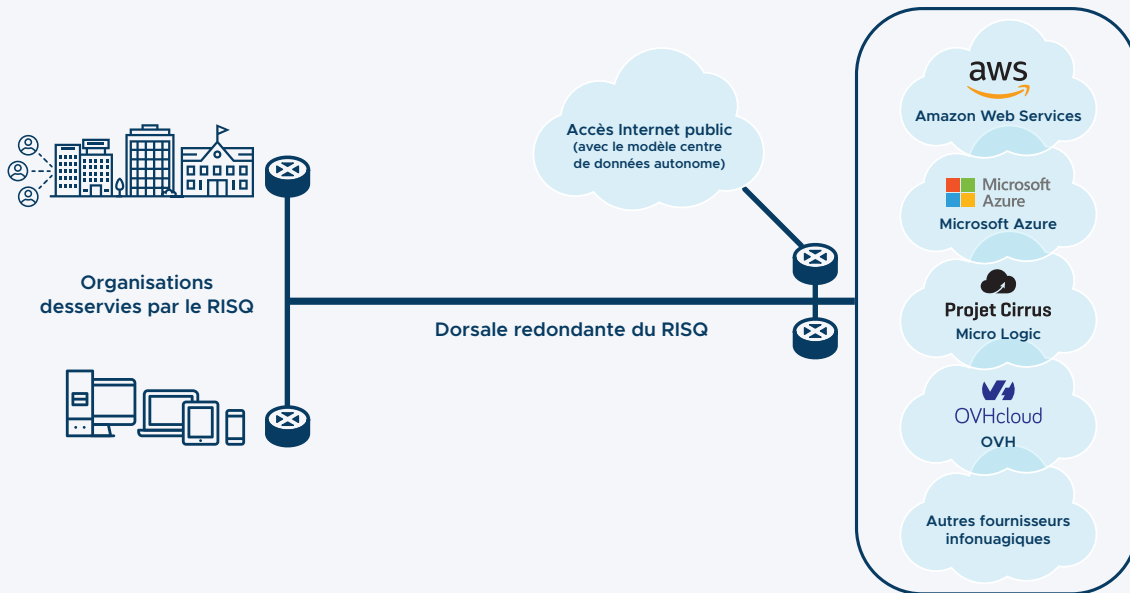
Organisations desservies par le RISQ

Accès Internet public
(avec le modèle centre de données autonome)

Dorsale redondante du RISQ

aws
Amazon Web Services

Microsoft Azure
Microsoft Azure

Projet Cirrus
Micro Logic

OVHcloud
OVH

Autres fournisseurs infonuagiques